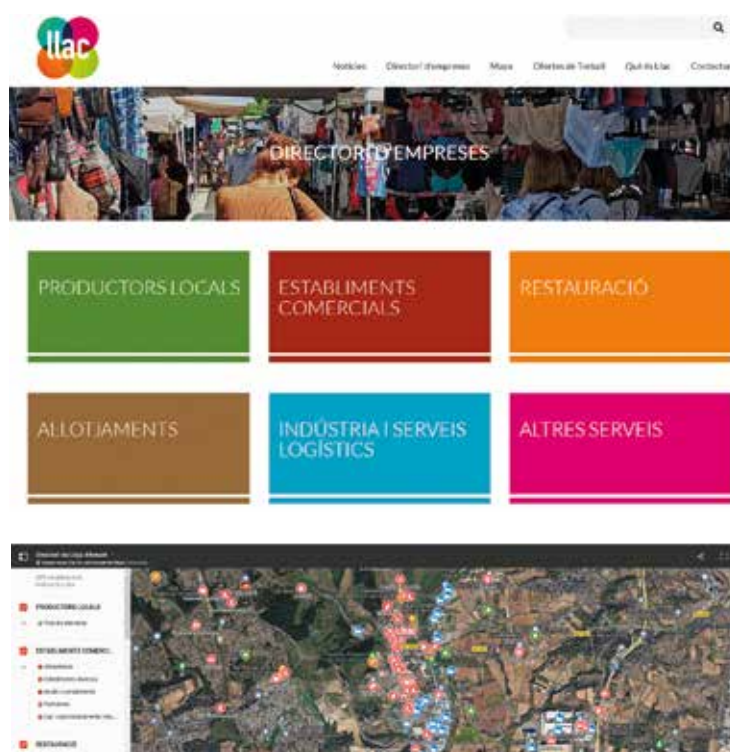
llac

Notícies Directori d'empreses Mapa Ofertes de Treball Qui és Llac Contacta

DIRECTORI D'EMPRESES

PRODUCTORS LOCALS

ESTABLIMENTS COMERCIALS

RESTAURACIÓ

ALLOTJAMENTS

INDÚSTRIA I SERVEIS LOGÍSTICS

ALTRES SERVEIS

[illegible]

PRODUCTORS LOCALS

ESTABLIMENTS COMERC...

RESTAURACIÓ